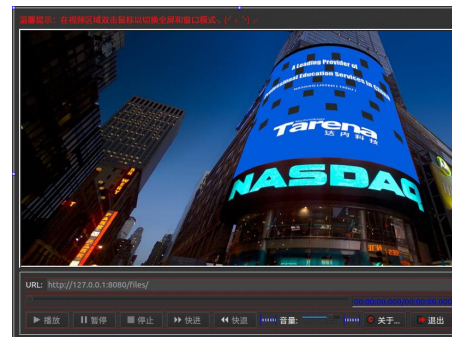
温馨提示：在视频区域双击鼠标以切换全屏和窗口模式。(^_^)

A Leading Provider of
Professional Education Services in China
Tarena
达内科技
NASDAQ

URL: http://127.0.0.1:8080/files/

▶ 播放 ‖ 暂停 ■ 停止 ▶▶ 快进 ◀◀ 快退 音量: 关于... 退出